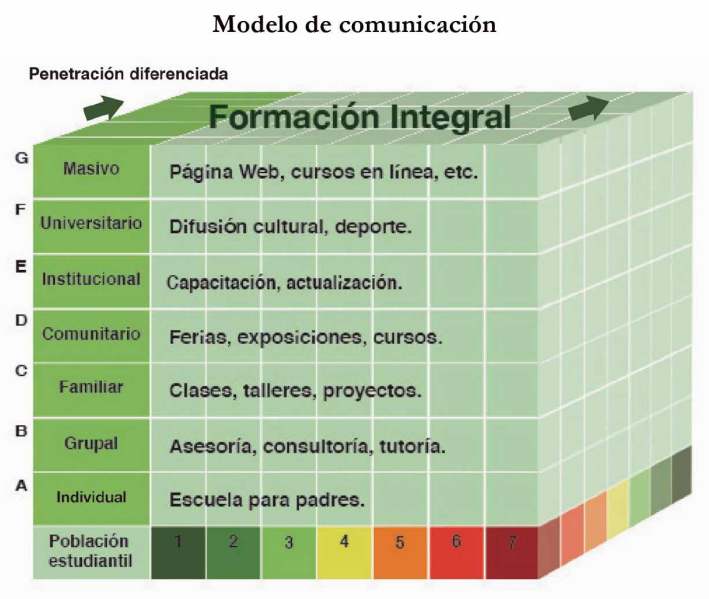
Modelo de comunicación

Penetración diferenciada

Formación Integral

| | | |
|---|---|---|
| G | Masivo | Página Web, cursos en línea, etc. |
| F | Universitario | Difusión cultural, deporte. |
| E | Institucional | Capacitación, actualización. |
| D | Comunitario | Ferias, exposiciones, cursos. |
| C | Familiar | Clases, talleres, proyectos. |
| B | Grupal | Asesoría, consultoría, tutoría. |
| A | Individual | Escuela para padres. |

| Población estudiantil | 1 | 2 | 3 | 4 | 5 | 6 | 7 |
|---|---|---|---|---|---|---|---|